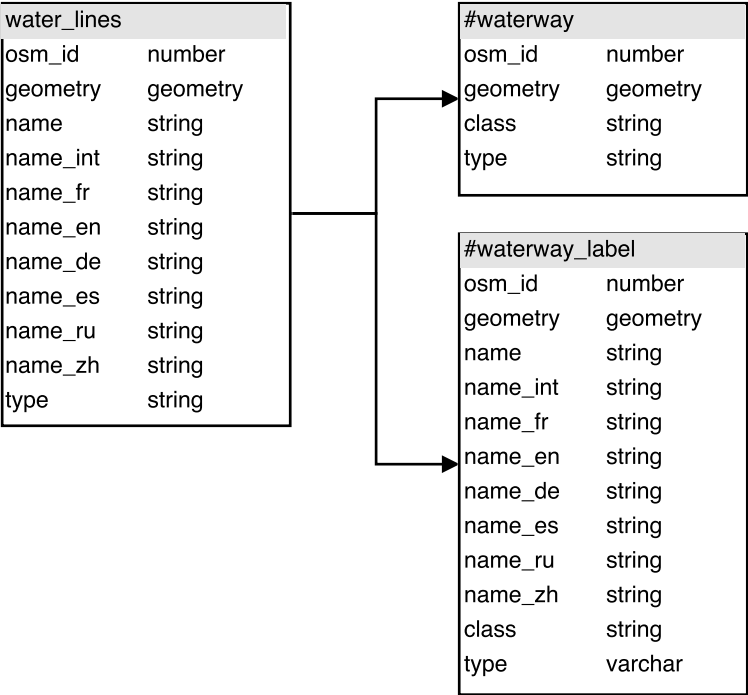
water_lines

| osm_id | number |
|---|---|
| geometry | geometry |
| name | string |
| name_int | string |
| name_fr | string |
| name_en | string |
| name_de | string |
| name_es | string |
| name_ru | string |
| name_zh | string |
| type | string |

#waterway

| osm_id | number |
|---|---|
| geometry | geometry |
| class | string |
| type | string |

#waterway_label

| osm_id | number |
|---|---|
| geometry | geometry |
| name | string |
| name_int | string |
| name_fr | string |
| name_en | string |
| name_de | string |
| name_es | string |
| name_ru | string |
| name_zh | string |
| class | string |
| type | varchar |